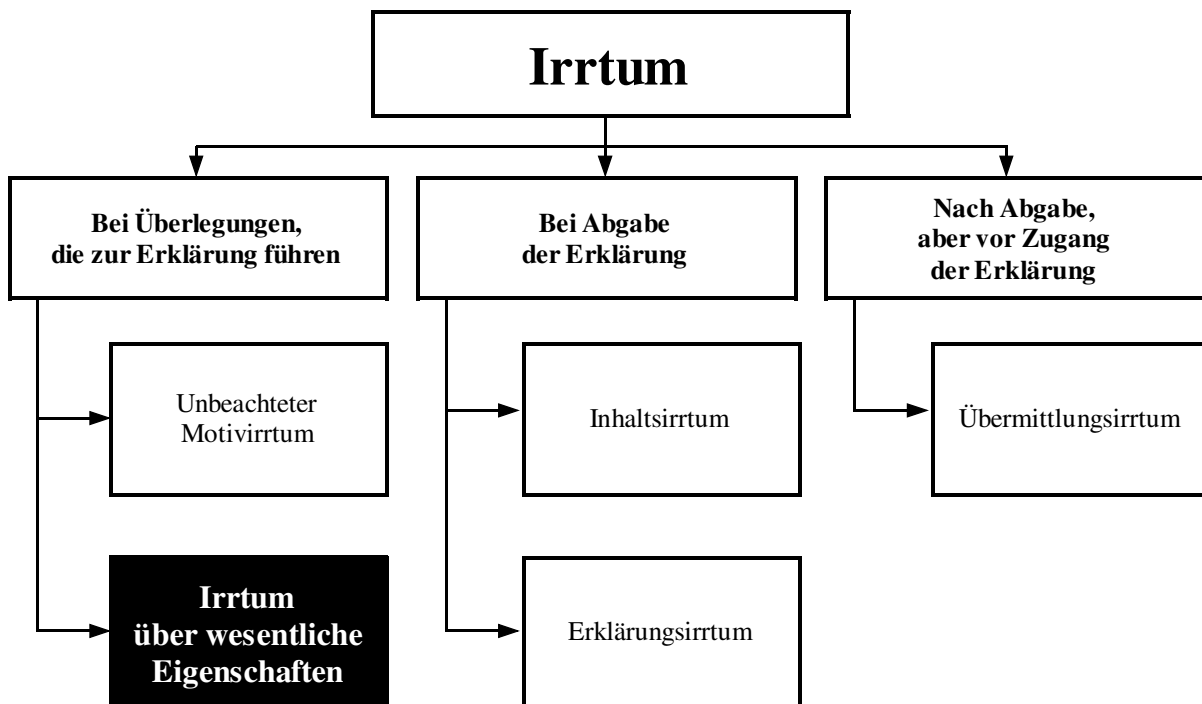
Irrtum

Bei Überlegungen, die zur Erklärung führen

Bei Abgabe der Erklärung

Nach Abgabe, aber vor Zugang der Erklärung

Unbeachteter Motivirrtum

Inhaltsirrtum

Übermittlungsirrtum

Irrtum über wesentliche Eigenschaften

Erklärungsirrtum